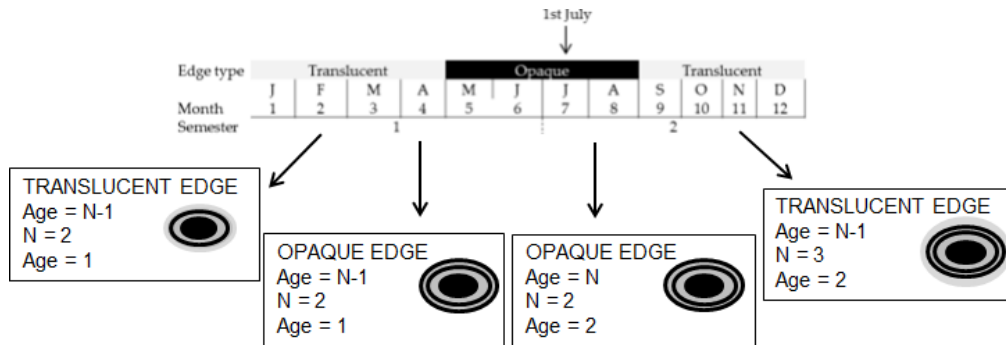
1st July

| Edge type | Translucent | | | | Opaque | | | | Translucent | | | |
|---|---|---|---|---|---|---|---|---|---|---|---|---|
| Month | J 1 | F 2 | M 3 | A 4 | M 5 | J 6 | J 7 | A 8 | S 9 | O 10 | N 11 | D 12 |
| Semester | 1 | | | | | | 2 | | | | | |

TRANSLUCENT EDGE
Age = N-1
N = 2
Age = 1

OPAQUE EDGE
Age = N-1
N = 2
Age = 1

OPAQUE EDGE
Age = N
N = 2
Age = 2

TRANSLUCENT EDGE
Age = N-1
N = 3
Age = 2